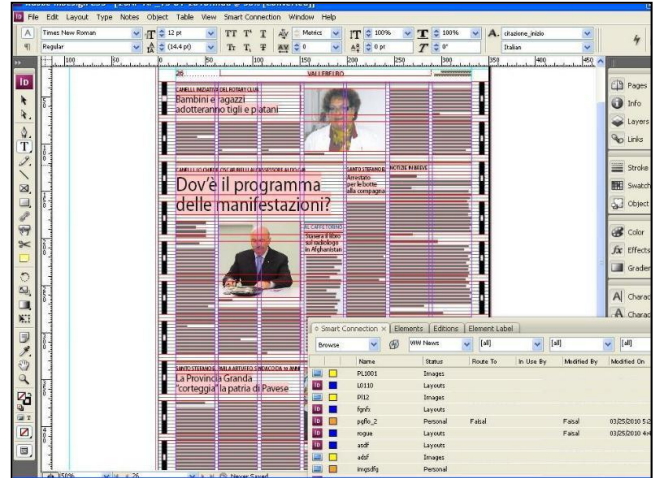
File Edit Layout Type Notes Object Table View Smart Connection Window Help

Times New Roman
Regular
12 pt
(14,4 pt)
Metrics
100%
100%
0 pt
0°
citazione_inizio
Italian

26
VALLEBELBO

CANELLI. INIZIATIVA DEL ROTARY CLUB
Bambini e ragazzi adotteranno tigli e platani

CANELLI. IL COMITATO CHIAMA ALL'ASSESSORE ALLO SPORT
Dov'è il programma delle manifestazioni?

SANTO STEFANO B.
NOTIZIE IN BREVE
Arrestato per le botte alla compagna

IL CAPITOLO
Stavera il libro sul radiologo in Afghanistan

SANTO STEFANO B. INIZIATIVA ARTISTICA SINDACO 24 MAR
La Provincia Granda "corteggia" la patria di Pavese

Pages
Info
Layers
Links
Stroke
Swatch
Object
Color
Effects
Gradien
Charac
Charac

Smart Connection × Elements Editions Element Label
Browse
WW News
[all]
[all]
[all]

| Name | Status | Route To | In Use By | Modified By | Modified On |
|---|---|---|---|---|---|
| PL1001 | Images | | | | |
| L0110 | Layouts | | | | |
| Pl12 | Images | | | | |
| fgnfs | Layouts | | | | |
| pgflo_2 | Personal | Faisal | | Faisal | 03/25/2010 5:2 |
| rogue | Layouts | | | Faisal | 03/25/2010 4:4 |
| asdf | Layouts | | | | |
| adsf | Images | | | | |
| imgsdfg | Personal | | | | |

Never Saved